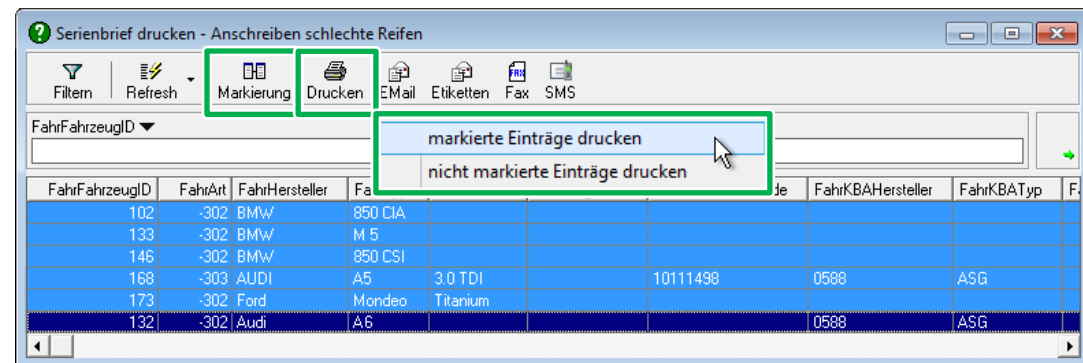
Serienbrief drucken - Anschreiben schlechte Reifen

Filtern | Refresh | Markierung | Drucken | EMail | Etiketten | Fax | SMS

FahrFahrzeugID ▼

markierte Einträge drucken
nicht markierte Einträge drucken

| FahrFahrzeugID | FahrArt | FahrHersteller | Fa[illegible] | | | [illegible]de | FahrKBAHersteller | FahrKBATyp | F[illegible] |
|---|---|---|---|---|---|---|---|---|---|
| 102 | -302 | BMW | 850 CIA | | | | | | |
| 133 | -302 | BMW | M 5 | | | | | | |
| 146 | -302 | BMW | 850 CSI | | | | | | |
| 168 | -303 | AUDI | A5 | 3.0 TDI | | 10111498 | 0588 | ASG | |
| 173 | -302 | Ford | Mondeo | Titanium | | | | | |
| 132 | -302 | Audi | A6 | | | | 0588 | ASG | |